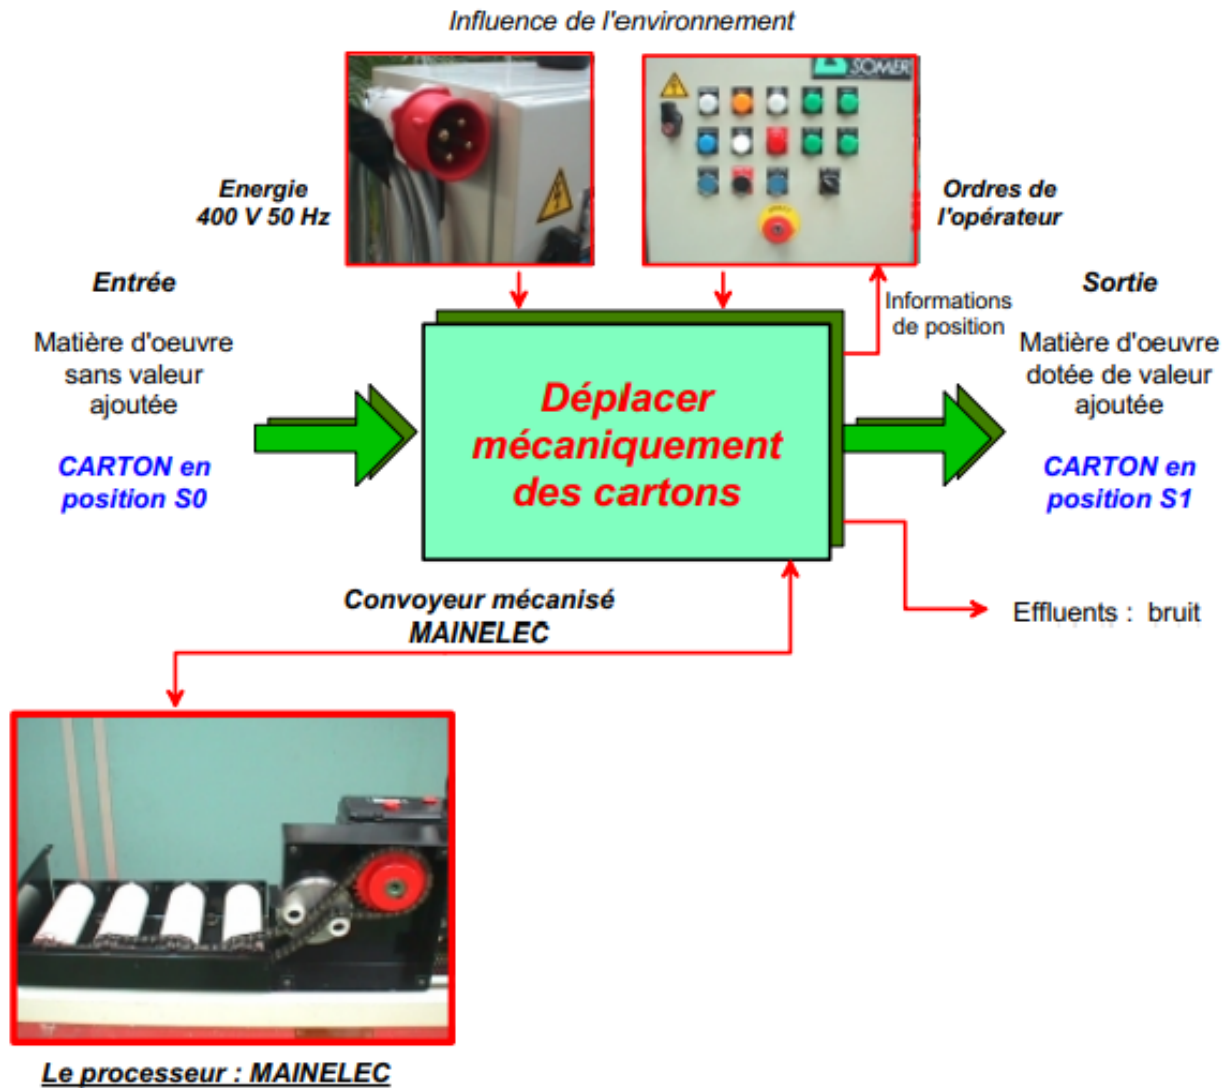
Influence de l'environnement

Energie 400 V 50 Hz

SOMER

Ordres de l'opérateur

Entrée

Matière d'oeuvre sans valeur ajoutée

CARTON en position S0

Informations de position

Sortie

Matière d'oeuvre dotée de valeur ajoutée

CARTON en position S1

Déplacer mécaniquement des cartons

Convoyeur mécanisé MAINELEC

Effluents : bruit

Le processeur : MAINELEC